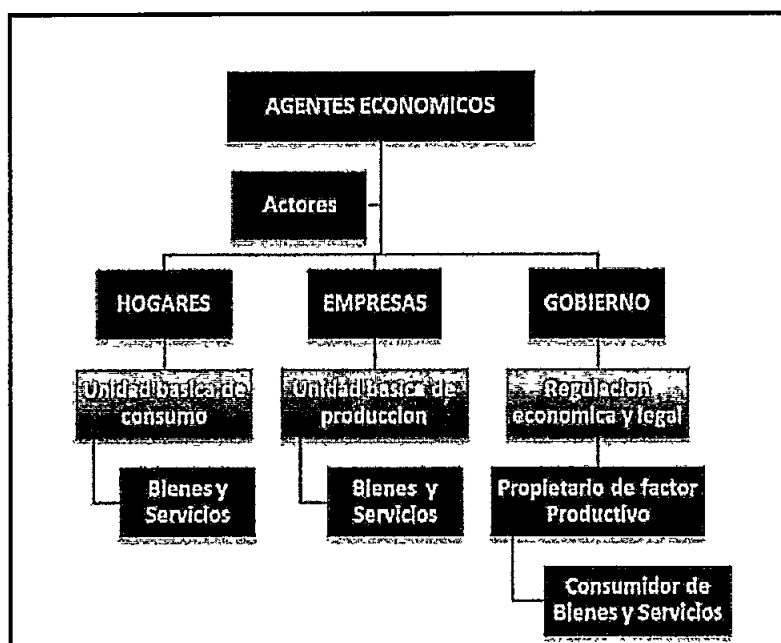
AGENTES ECONOMICOS

Actores

HOGARES

EMPRESAS

GOBIERNO

Unidad basica de consumo

Unidad basica de produccion

Regulacion economica y legal

Bienes y Servicios

Bienes y Servicios

Propietario de factor Productivo

Consumidor de Bienes y Servicios